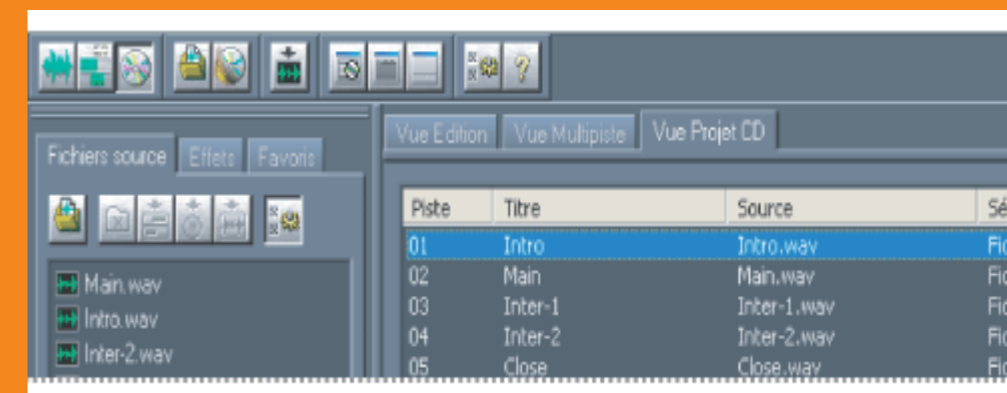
Fichiers source | Effets | Favoris

Main.wav
Intro.wav
Inter-2.wav

Vue Edition | Vue Multipiste | Vue Projet CD

| Piste | Titre | Source | Sé |
|---|---|---|---|
| 01 | Intro | Intro.wav | Fic |
| 02 | Main | Main.wav | Fic |
| 03 | Inter-1 | Inter-1.wav | Fic |
| 04 | Inter-2 | Inter-2.wav | Fic |
| 05 | Close | Close.wav | Fic |